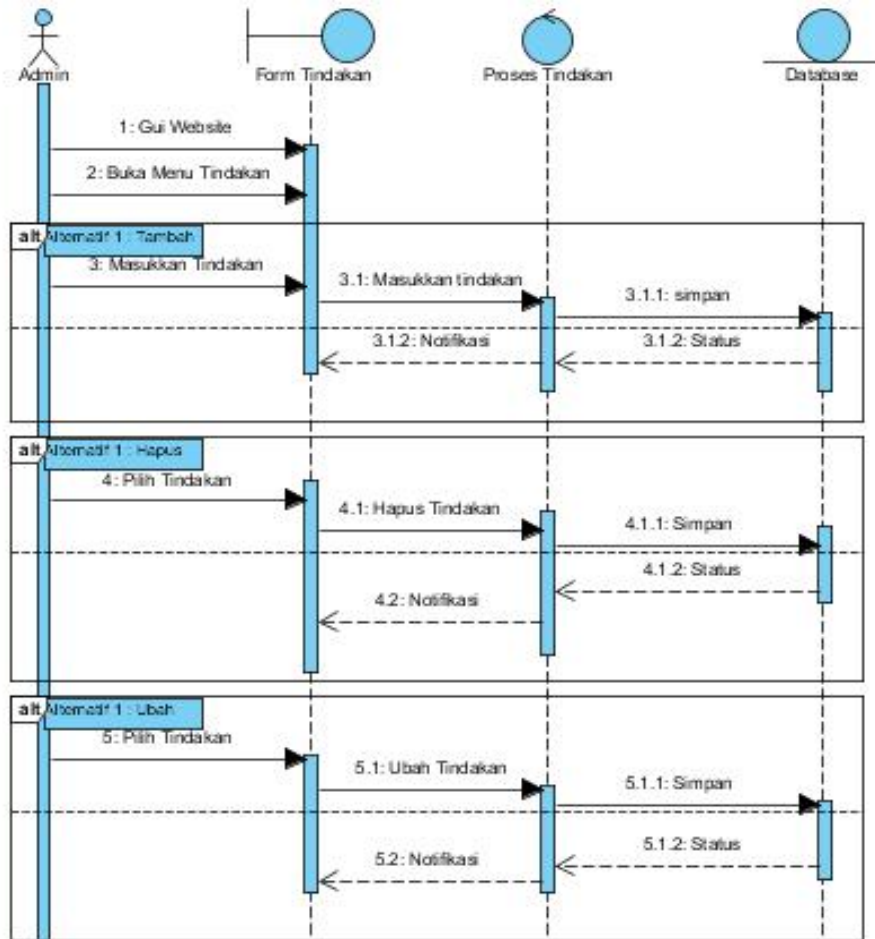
Admin

Form Tindakan

Proses Tindakan

Database

1: Gui Website

2: Buka Menu Tindakan

alt Alternatif 1 : Tambah

3: Masukkan Tindakan

3.1: Masukkan tindakan

3.1.1: simpan

3.1.2: Notifikasi

3.1.2: Status

alt Alternatif 1 : Hapus

4: Pilih Tindakan

4.1: Hapus Tindakan

4.1.1: Simpan

4.1.2: Status

4.2: Notifikasi

alt Alternatif 1 : Ubah

5: Pilih Tindakan

5.1: Ubah Tindakan

5.1.1: Simpan

5.1.2: Status

5.2: Notifikasi